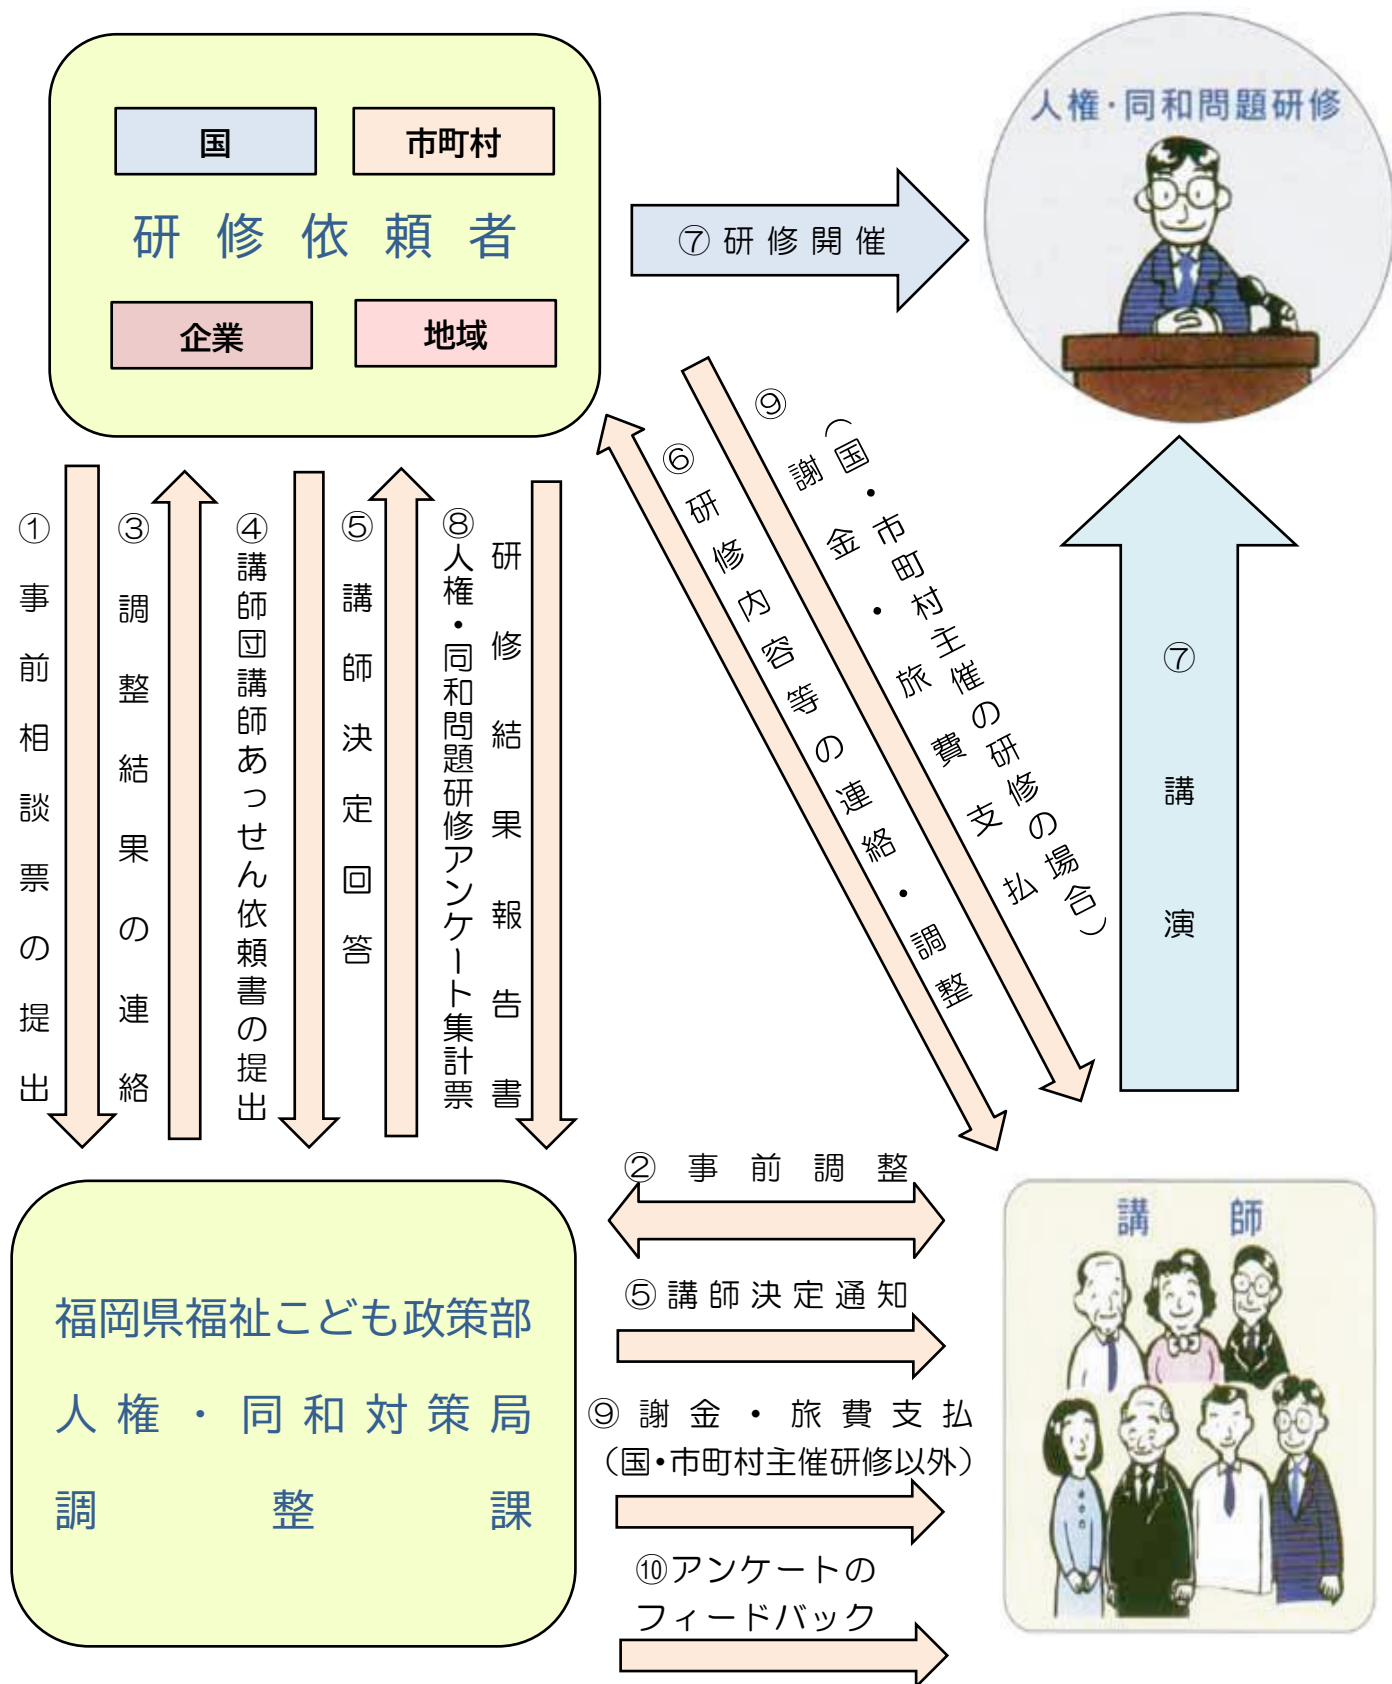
国
市町村
研修依頼者
企業
地域

⑦研修開催

人権・同和問題研修

⑨謝金・旅費支払（国・市町村主催の研修の場合）

⑥研修内容等の連絡・調整

⑦講演

①事前相談票の提出

③調整結果の連絡

④講師団講師あっせん依頼書の提出

⑤講師決定回答

⑧人権・同和問題研修アンケート集計票

研修結果報告書

②事前調整

⑤講師決定通知

⑨謝金・旅費支払
（国・市町村主催研修以外）

⑩アンケートのフィードバック

講師

福岡県福祉こども政策部
人権・同和対策局
調整課